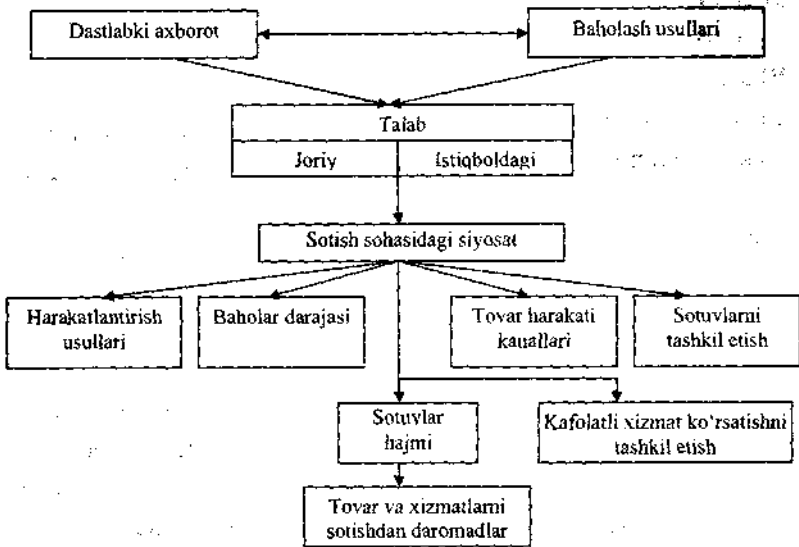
Dastlabki axborot

Baholash usullari

Talab

Joriy

Istiqboldagi

Sotish sohasidagi siyosat

Harakatlantirish usullari

Baholar darajasi

Tovar harakati kanallari

Sotuvlarni tashkil etish

Sotuvlar hajmi

Kafolatli xizmat ko'rsatishni tashkil etish

Tovar va xizmatlarni sotishdan daromadlar